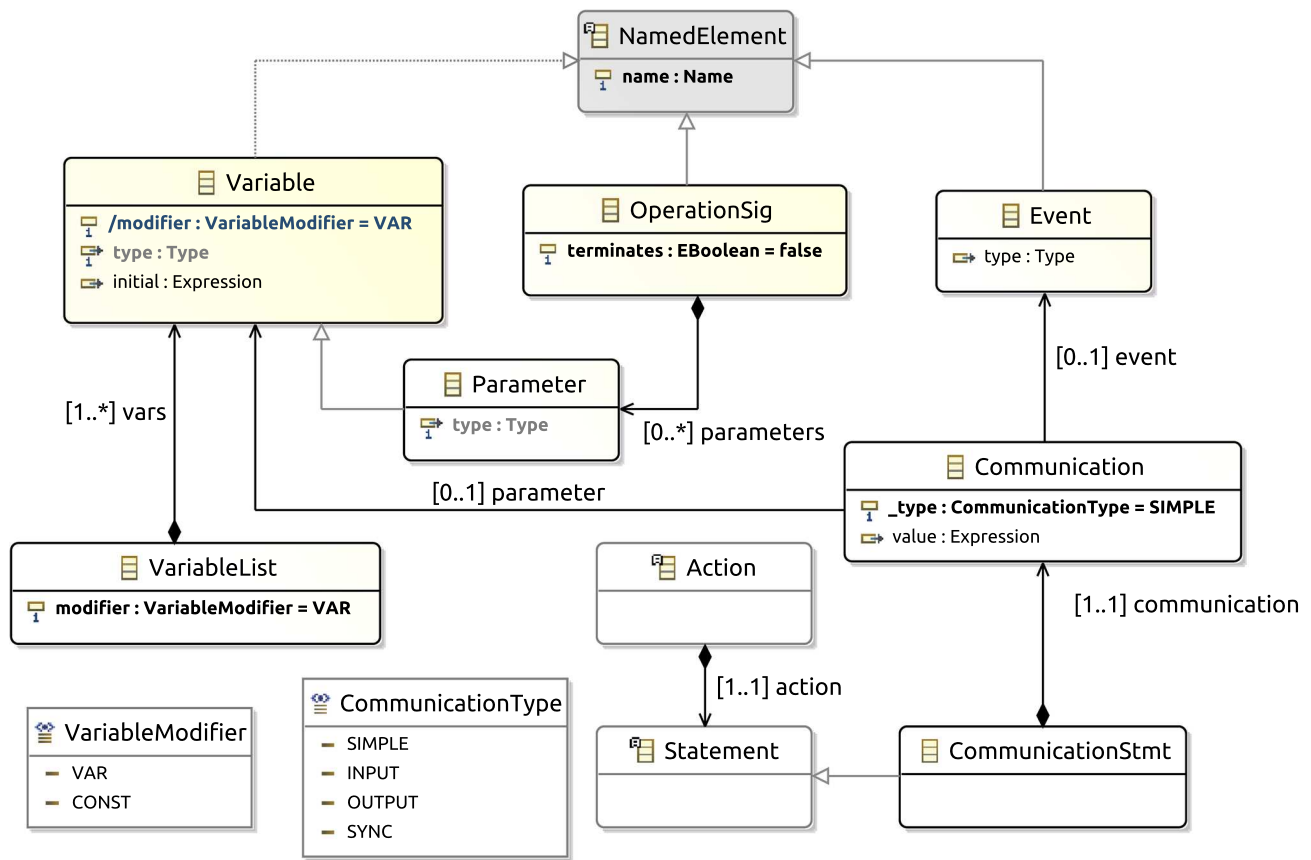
NamedElement
name : Name

Variable
/modifier : VariableModifier = VAR
type : Type
initial : Expression

OperationSig
terminates : EBoolean = false

Event
type : Type

[0..1] event

Parameter
type : Type

[1..*] vars

[0..*] parameters

Communication
_type : CommunicationType = SIMPLE
value : Expression

[0..1] parameter

VariableList
modifier : VariableModifier = VAR

Action

[1..1] communication

[1..1] action

VariableModifier
VAR
CONST

CommunicationType
SIMPLE
INPUT
OUTPUT
SYNC

Statement

CommunicationStmt